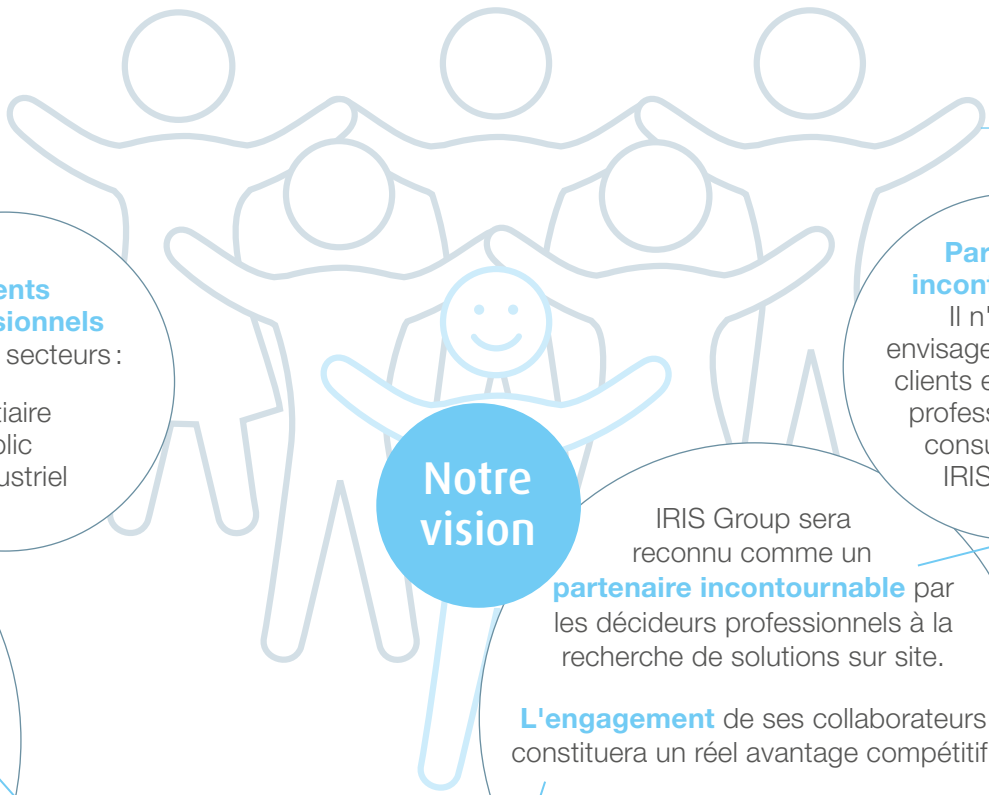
ents
sionnels
secteurs :

tiaire
blic
ustriel

Notre vision

IRIS Group sera reconnu comme un **partenaire incontournable** par les décideurs professionnels à la recherche de solutions sur site.

**L'engagement** de ses collaborateurs constituera un réel avantage compétitif

Par
incont
Il n'
envisage
clients e
profess
consu
IRIS